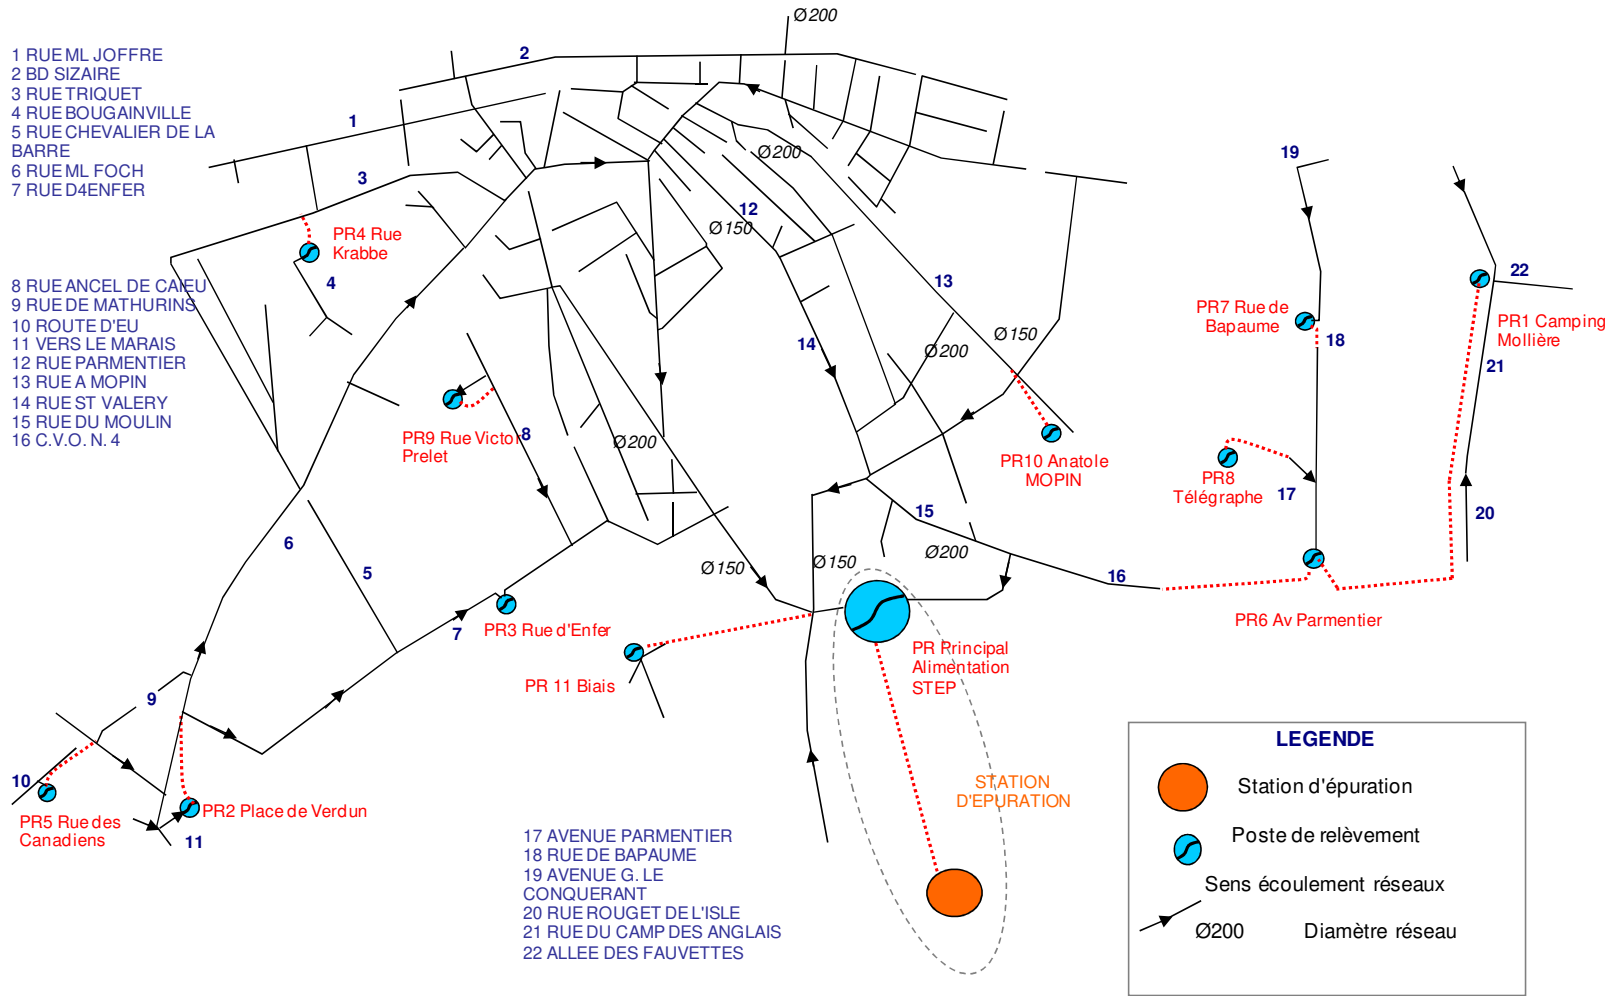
1 RUE ML JOFFRE
2 BD SIZAIRE
3 RUE TRIQUET
4 RUE BOUGAINVILLE
5 RUE CHEVALIER DE LA BARRE
6 RUE ML FOCH
7 RUE D4ENFER

8 RUE ANCEL DE CAIEU
9 RUE DE MATHURINS
10 ROUTE D'EU
11 VERS LE MARAIS
12 RUE PARMENTIER
13 RUE A MOPIN
14 RUE ST VALERY
15 RUE DU MOULIN
16 C.V.O. N. 4

Ø200
2
1
3
Ø200
12
Ø150
13
Ø150
14
Ø200
Ø200
15
Ø200
16
Ø150
Ø150
19
22
18
21
17
20
4
8
6
5
7
9
10
11

PR4 Rue Krabbe
PR9 Rue Victor Prelet
PR10 Anatole MOPIN
PR7 Rue de Bapaume
PR1 Camping Mollière
PR8 Télégraphe
PR6 Av Parmentier
PR3 Rue d'Enfer
PR 11 Biais
PR Principal Alimentation STEP
STATION D'EPURATION
PR2 Place de Verdun
PR5 Rue des Canadiens

17 AVENUE PARMENTIER
18 RUE DE BAPAUME
19 AVENUE G. LE CONQUERANT
20 RUE ROUGET DE L'ISLE
21 RUE DU CAMP DES ANGLAIS
22 ALLEE DES FAUVETTES

LEGENDE
Station d'épuration
Poste de relèvement
Sens écoulement réseaux
Ø200 Diamètre réseau